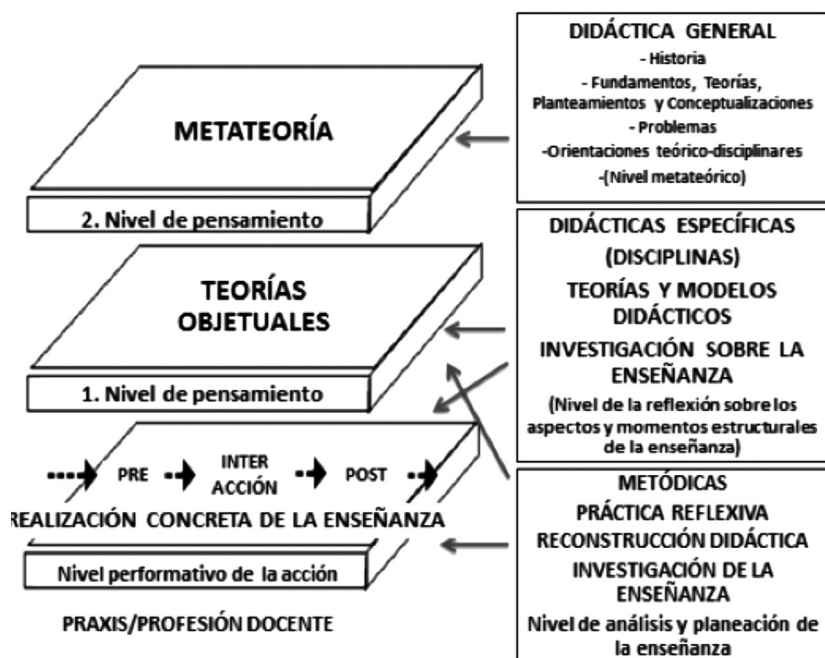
METATEORÍA

2. Nivel de pensamiento

TEORÍAS OBJETUALES

1. Nivel de pensamiento

PRE

INTER ACCIÓN

POST

REALIZACIÓN CONCRETA DE LA ENSEÑANZA

Nivel performativo de la acción

PRAXIS/PROFESIÓN DOCENTE

DIDÁCTICA GENERAL
- Historia
- Fundamentos, Teorías, Planteamientos y Conceptualizaciones
- Problemas
-Orientaciones teórico-disciplinares
-(Nivel metateórico)

DIDÁCTICAS ESPECÍFICAS (DISCIPLINAS)
TEORÍAS Y MODELOS DIDÁCTICOS
INVESTIGACIÓN SOBRE LA ENSEÑANZA
(Nivel de la reflexión sobre los aspectos y momentos estructurales de la enseñanza)

METÓDICAS
PRÁCTICA REFLEXIVA
RECONSTRUCCIÓN DIDÁCTICA
INVESTIGACIÓN DE LA ENSEÑANZA
Nivel de análisis y planeación de la enseñanza